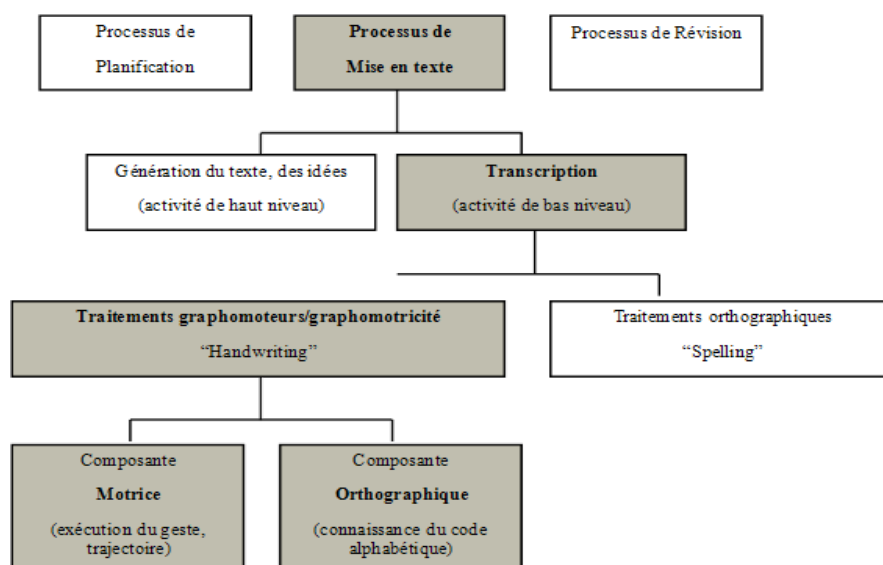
Processus de Planification

**Processus de Mise en texte**

Processus de Révision

Génération du texte, des idées (activité de haut niveau)

**Transcription** (activité de bas niveau)

**Traitements graphomoteurs/graphomotricité** “Handwriting”

Traitements orthographiques “Spelling”

Composante **Motrice** (exécution du geste, trajectoire)

Composante **Orthographique** (connaissance du code alphabétique)